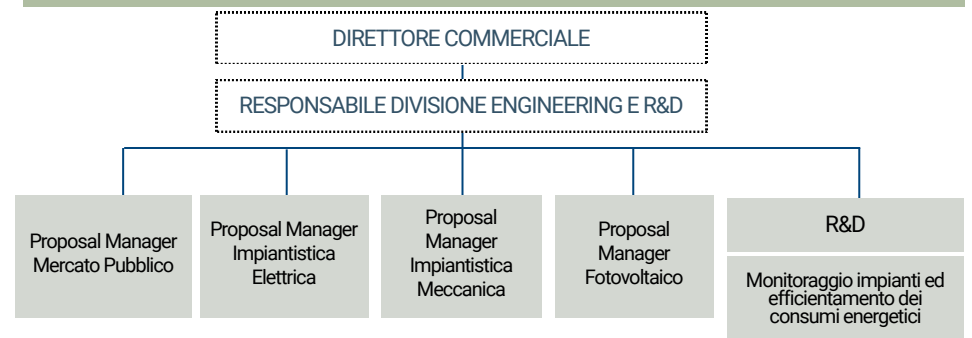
DIRETTORE COMMERCIALE

RESPONSABILE DIVISIONE ENGINEERING E R&D

Proposal Manager Mercato Pubblico

Proposal Manager Impiantistica Elettrica

Proposal Manager Impiantistica Meccanica

Proposal Manager Fotovoltaico

R&D

Monitoraggio impianti ed efficientamento dei consumi energetici